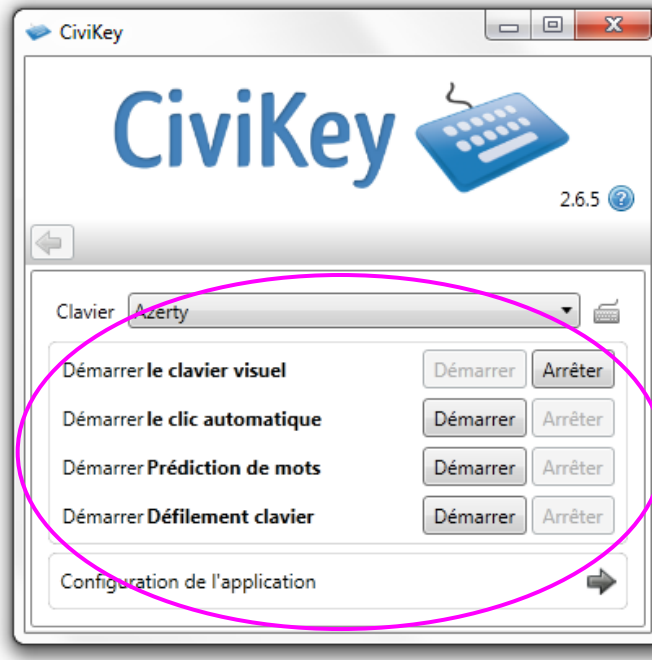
CiviKey

CiviKey

2.6.5

Clavier Azerty

Démarrer **le clavier visuel** Démarrer Arrêter

Démarrer **le clic automatique** Démarrer Arrêter

Démarrer **Prédiction de mots** Démarrer Arrêter

Démarrer **Défilement clavier** Démarrer Arrêter

Configuration de l'application